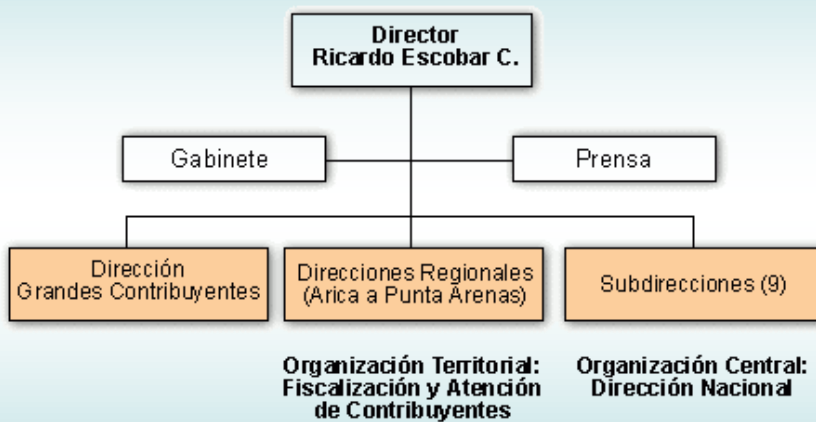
Director
Ricardo Escobar C.

Gabinete

Prensa

Dirección
Grandes Contribuyentes

Direcciones Regionales
(Arica a Punta Arenas)

Subdirecciones (9)

Organización Territorial:
Fiscalización y Atención
de Contribuyentes

Organización Central:
Dirección Nacional